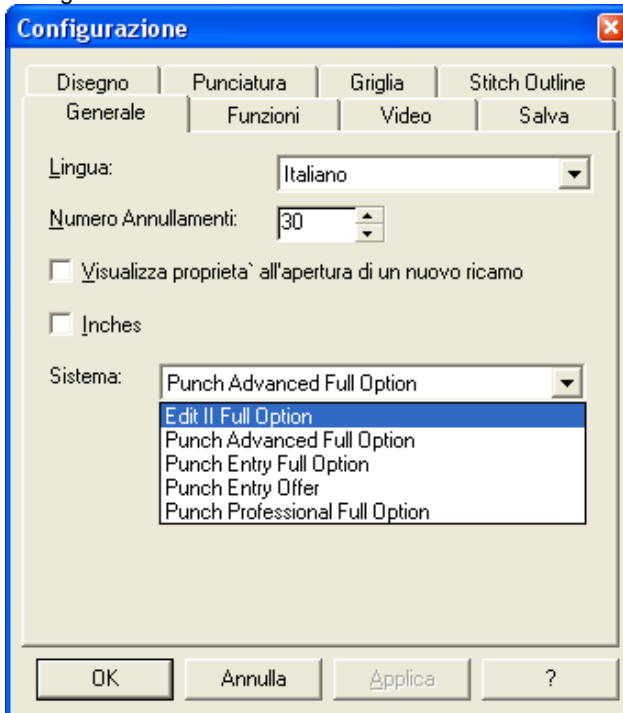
Configurazione

Disegno
Punciatura
Griglia
Stitch Outline
Generale
Funzioni
Video
Salva

Lingua:
Italiano

Numero Annullamenti:
30

Visualizza proprieta` all'apertura di un nuovo ricamo

Inches

Sistema:
Punch Advanced Full Option
Edit II Full Option
Punch Advanced Full Option
Punch Entry Full Option
Punch Entry Offer
Punch Professional Full Option

OK
Annulla
Applica
?